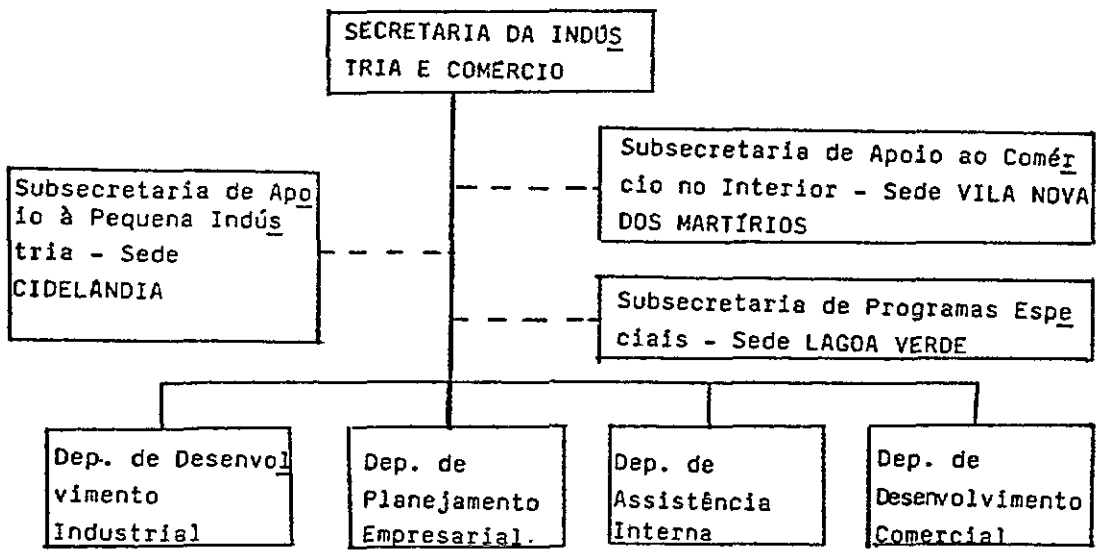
SECRETARIA DA INDÚSTRIA E COMÉRCIO

Subsecretaria de Apoio ao Comércio no Interior - Sede VILA NOVA DOS MARTÍRIOS

Subsecretaria de Apoio à Pequena Indústria - Sede CIDELANDIA

Subsecretaria de Programas Especiais - Sede LAGOA VERDE

Dep. de Desenvolvimento Industrial

Dep. de Planejamento Empresarial.

Dep. de Assistência Interna

Dep. de Desenvolvimento Comercial